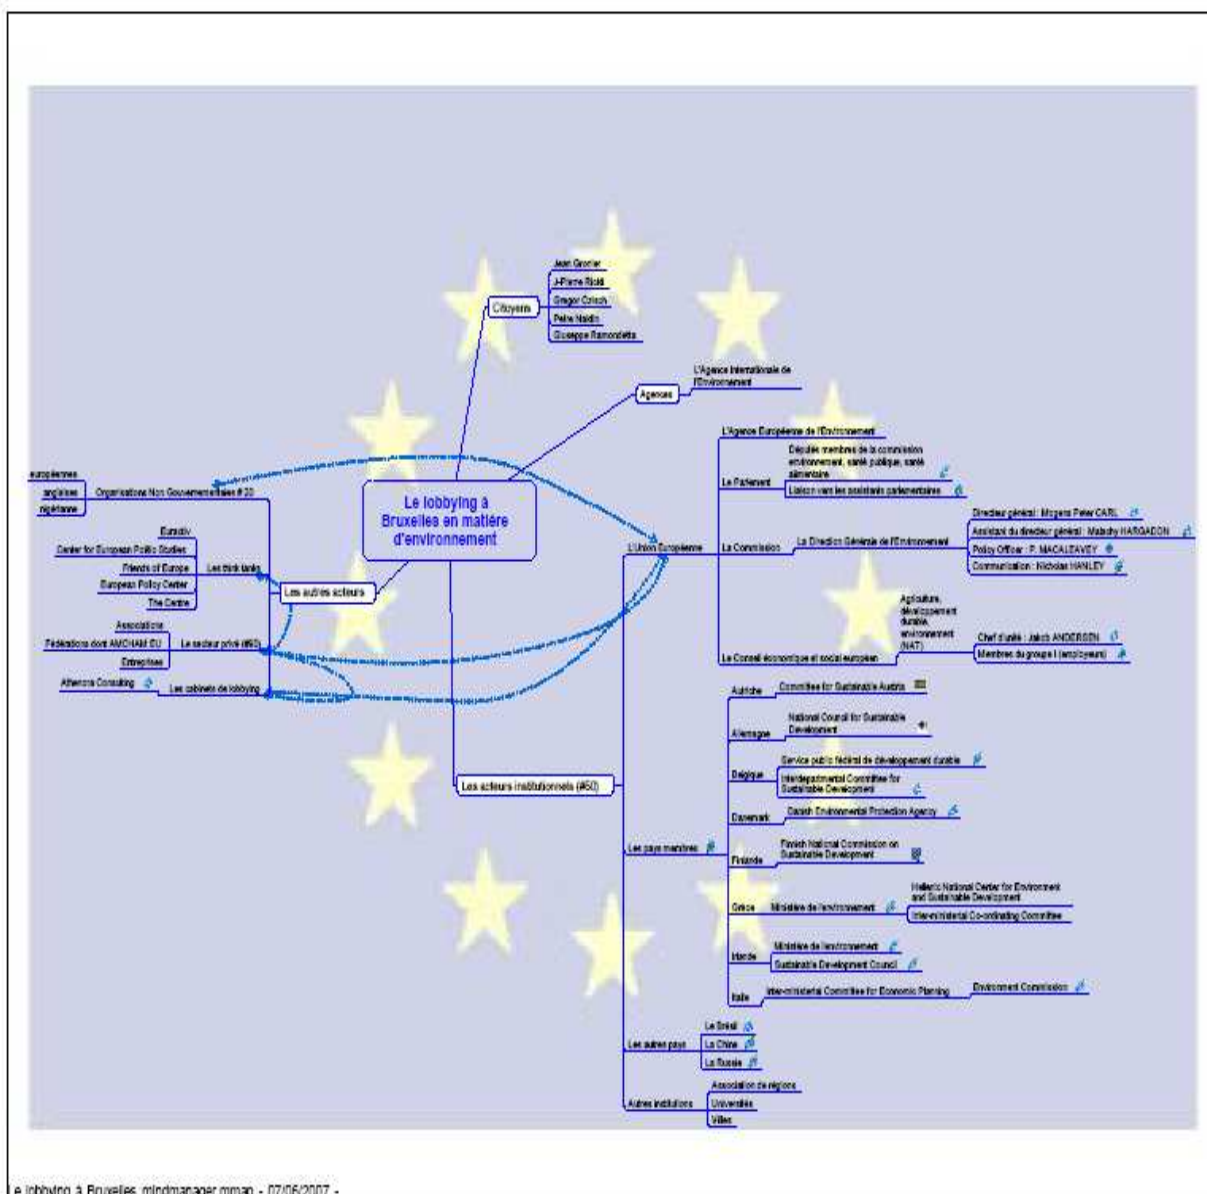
Le lobbying à Bruxelles en matière d'environnement

Citoyens
Jean Gronier
J-Pierre Riold
Gregor Grisch
Petre Naidin
Giuseppe Ramondetta

Agences
L'Agence Internationale de l'Environnement

Organisations Non Gouvernementales # 20
européennes
anglaises
nigériane

Les autres acteurs
Les think tanks
Euractiv
Center for European Politic Studies
Friends of Europe
European Policy Center
The Centre

Le secteur privé (#50)
Associations
Fédérations dont AMCHAM EU
Entreprises

Les cabinets de lobbying
Athenora Consulting

L'Union Européenne
L'Agence Européenne de l'Environnement
Le Parlement
Députés membres de la commission environnement, santé publique, santé alimentaire
Liaison vers les assistants parlementaires
La Commission
La Direction Générale de l'Environnement
Directeur général : Mogens Peter CARL
Assistant du directeur général : Malachy HARGADON
Policy Officer : P. MACALEAVEY
Communication : Nicholas HANLEY
Le Conseil économique et social européen
Agriculture, développement durable, environnement (NAT)
Chef d'unité : Jakob ANDERSEN
Membres du groupe I (employeurs)

Les acteurs institutionnels (#50)
Les pays membres
Autriche
Committee for Sustainable Austria
Allemagne
National Council for Sustainable Development
Belgique
Service public fédéral de développement durable
Interdepartmental Committee for Sustainable Development
Danemark
Danish Environmental Protection Agency
Finlande
Finnish National Commission on Sustainable Development
Grèce
Ministère de l'environnement
Hellenic National Center for Environment and Sustainable Development
Inter-ministerial Co-ordinating Committee
Irlande
Ministère de l'environnement
Sustainable Development Council
Italie
Inter-ministerial Committee for Economic Planning
Environment Commission

Les autres pays
Le Brésil
La Chine
La Russie

Autres institutions
Association de régions
Universités
Villes

Le lobbying à Bruxelles_mindmanager.mmap - 07/06/2007 -